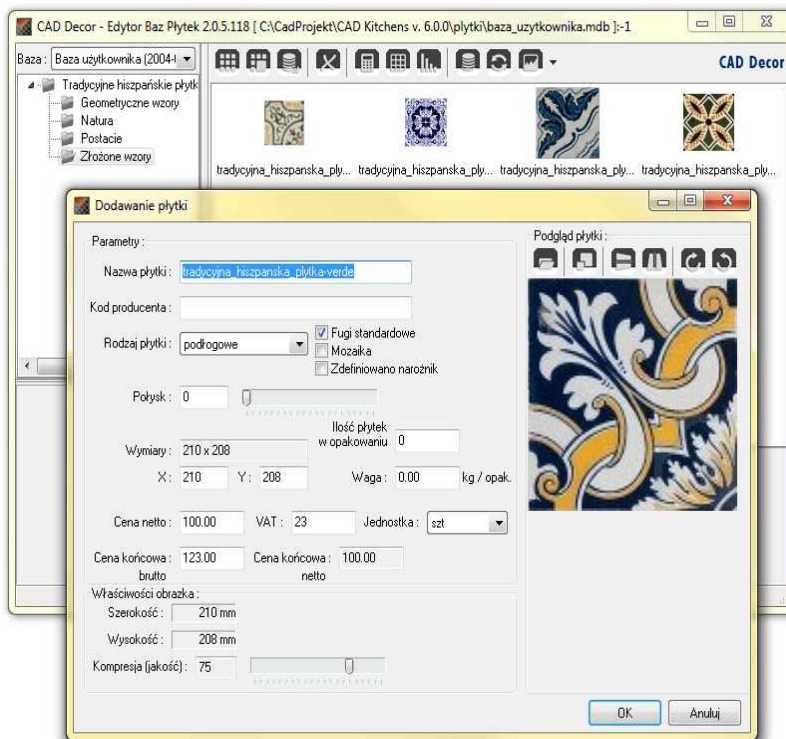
CAD Decor - Edytor Baz Płytek 2.0.5.118 [ C:\CadProjekt\CAD Kitchens v. 6.0.0\plytki\baza_uzytkownika.mdb ]:-1

Baza : Baza użytkownika (2004-

CAD Decor

Tradycyjne hiszpańskie płytk
Geometryczne wzory
Natura
Postacie
Złożone wzory

tradycyjna_hiszpanska_ply... tradycyjna_hiszpanska_ply... tradycyjna_hiszpanska_ply... tradycyjna_hiszpanska_ply...

Dodawanie płytki

Parametry :

Nazwa płytki : tradycyjna_hiszpanska_plytka-verde

Kod producenta :

Rodzaj płytki : podłogowe

Fugi standardowe
Mozaika
Zdefiniowano narożnik

Połysk : 0

Wymiary : 210 x 208

Ilość płytek w opakowaniu 0

X : 210 Y : 208

Waga : 0.00 kg / opak.

Cena netto : 100.00 VAT : 23 Jednostka : szt

Cena końcowa : brutto 123.00 Cena końcowa : netto 100.00

Właściwości obrazka :

Szerokość : 210 mm

Wysokość : 208 mm

Kompresja (jakość) : 75

Podgląd płytki :

OK Anuluj